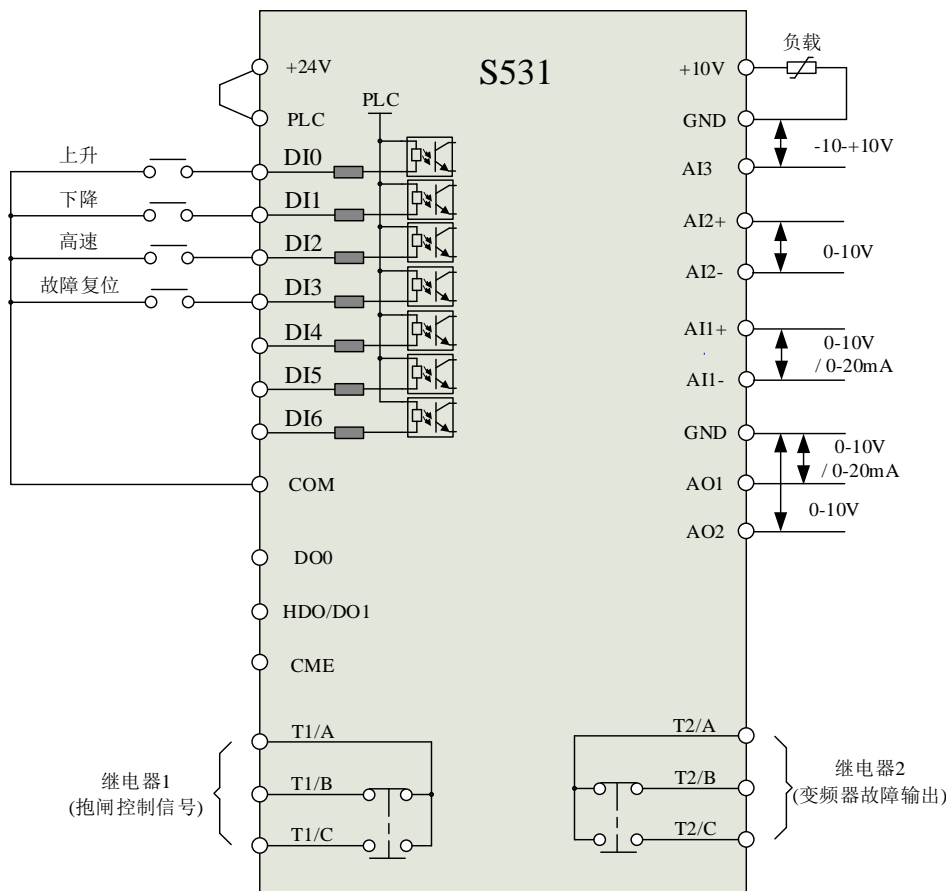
S531

+24V
PLC
PLC
上升
DI0
下降
DI1
高速
DI2
故障复位
DI3
DI4
DI5
DI6
COM
DO0
HDO/DO1
CME
T1/A
T1/B
T1/C
继电器1
(抱闸控制信号)

负载
+10V
GND
-10-+10V
AI3
AI2+
0-10V
AI2-
AI1+
0-10V
/ 0-20mA
AI1-
GND
0-10V
/ 0-20mA
AO1
0-10V
AO2
T2/A
T2/B
T2/C
继电器2
(变频器故障输出)